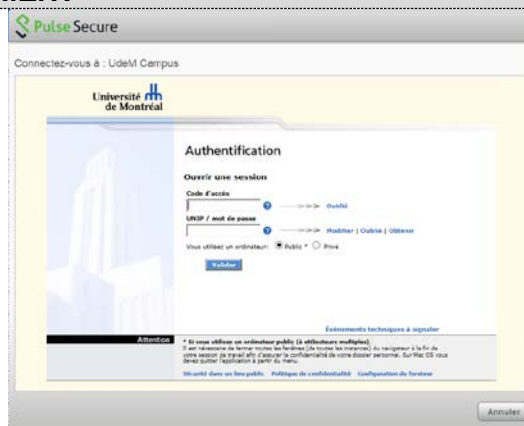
Pulse Secure

Connectez-vous à : UdeM Campus

Université de Montréal

Authentification

Ouvrir une session

Code d'accès

Oublié

UNIP / mot de passe

Modifier | Oublié | Obtenir

Vous utilisez un ordinateur: Public * Privé

Valider

Événements techniques à signaler

Attention

* Si vous utilisez un ordinateur public (à utilisateurs multiples):
Il est nécessaire de fermer toutes les fenêtres (de toutes les instances) du navigateur à la fin de votre session de travail afin d'assurer la confidentialité de votre dossier personnel. Sur Mac OS vous devez quitter l'application à partir du menu.

Sécurité dans un lieu public   Politique de confidentialité   Configuration du fureteur

Annuler